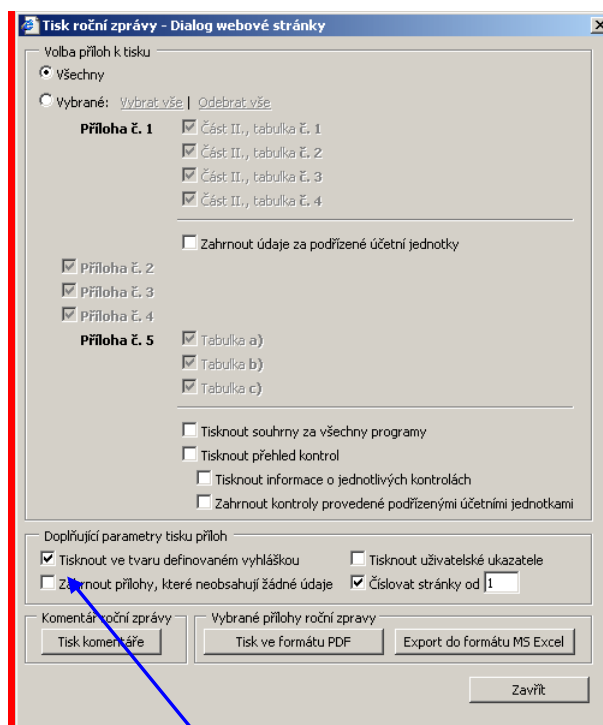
Tisk roční zprávy - Dialog webové stránky

Volba příloh k tisku

Všechny

Vybrané: Vybrat vše | Odebrat vše

Příloha č. 1

Část II., tabulka č. 1

Část II., tabulka č. 2

Část II., tabulka č. 3

Část II., tabulka č. 4

Zahrnout údaje za podřízené účetní jednotky

Příloha č. 2

Příloha č. 3

Příloha č. 4

Příloha č. 5

Tabulka a)

Tabulka b)

Tabulka c)

Tisknout souhrny za všechny programy

Tisknout přehled kontrol

Tisknout informace o jednotlivých kontrolách

Zahrnout kontroly provedené podřízenými účetními jednotkami

Doplňující parametry tisku příloh

Tisknout ve tvaru definovaném vyhláškou

Tisknout uživatelské ukazatele

Zahrnout přílohy, které neobsahují žádné údaje

Číslovat stránky od 1

Komentář roční zprávy

Tisk komentáře

Vybrané přílohy roční zpravy

Tisk ve formátu PDF

Export do formátu MS Excel

Zavřít